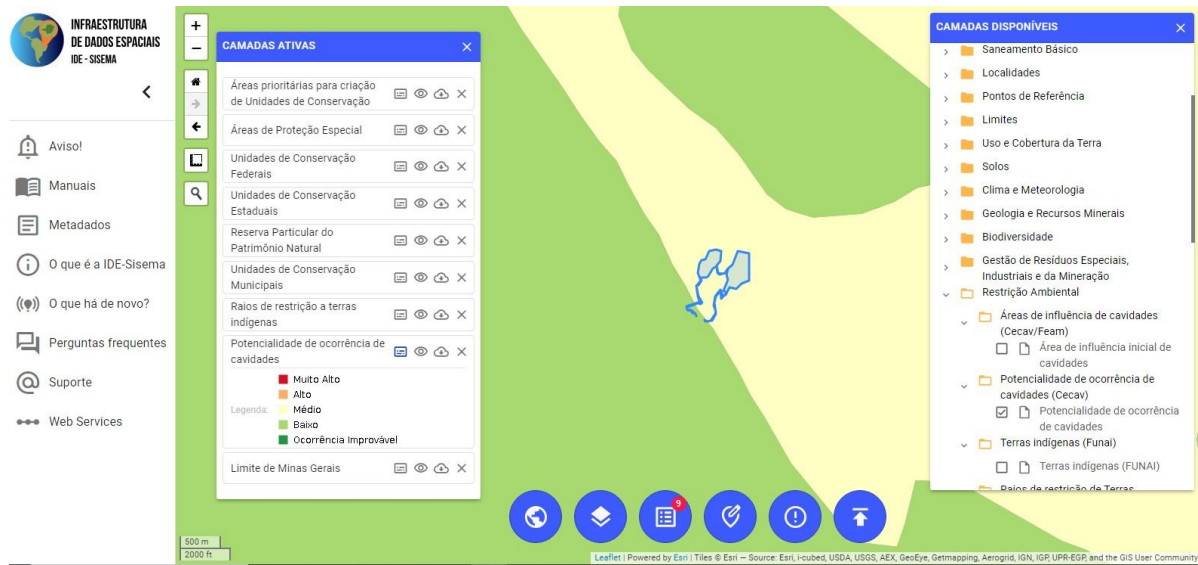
INFRAESTRUTURA DE DADOS ESPACIAIS
IDE - SISEMA

Aviso!
Manuais
Metadados
O que é a IDE-Sisema
O que há de novo?
Perguntas frequentes
Suporte
Web Services

+
−

CAMADAS ATIVAS

Áreas prioritárias para criação de Unidades de Conservação
Áreas de Proteção Especial
Unidades de Conservação Federais
Unidades de Conservação Estaduais
Reserva Particular do Patrimônio Natural
Unidades de Conservação Municipais
Raios de restrição a terras indígenas
Potencialidade de ocorrência de cavidades
Legenda:
Muito Alto
Alto
Médio
Baixo
Ocorrência Improvável
Limite de Minas Gerais

CAMADAS DISPONÍVEIS
Saneamento Básico
Localidades
Pontos de Referência
Limites
Uso e Cobertura da Terra
Solos
Clima e Meteorologia
Geologia e Recursos Minerais
Biodiversidade
Gestão de Resíduos Especiais, Industriais e da Mineração
Restrição Ambiental
Áreas de influência de cavidades (Cecav/Feam)
Área de influência inicial de cavidades
Potencialidade de ocorrência de cavidades (Cecav)
Potencialidade de ocorrência de cavidades
Terras indígenas (Funai)
Terras indígenas (FUNAI)
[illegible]

9

500 m
2000 ft

Leaflet | Powered by Esri | Tiles © Esri — Source: Esri, i-cubed, USDA, USGS, AEX, GeoEye, Getmapping, Aerogrid, IGN, IGP, UPR-EGP, and the GIS User Community